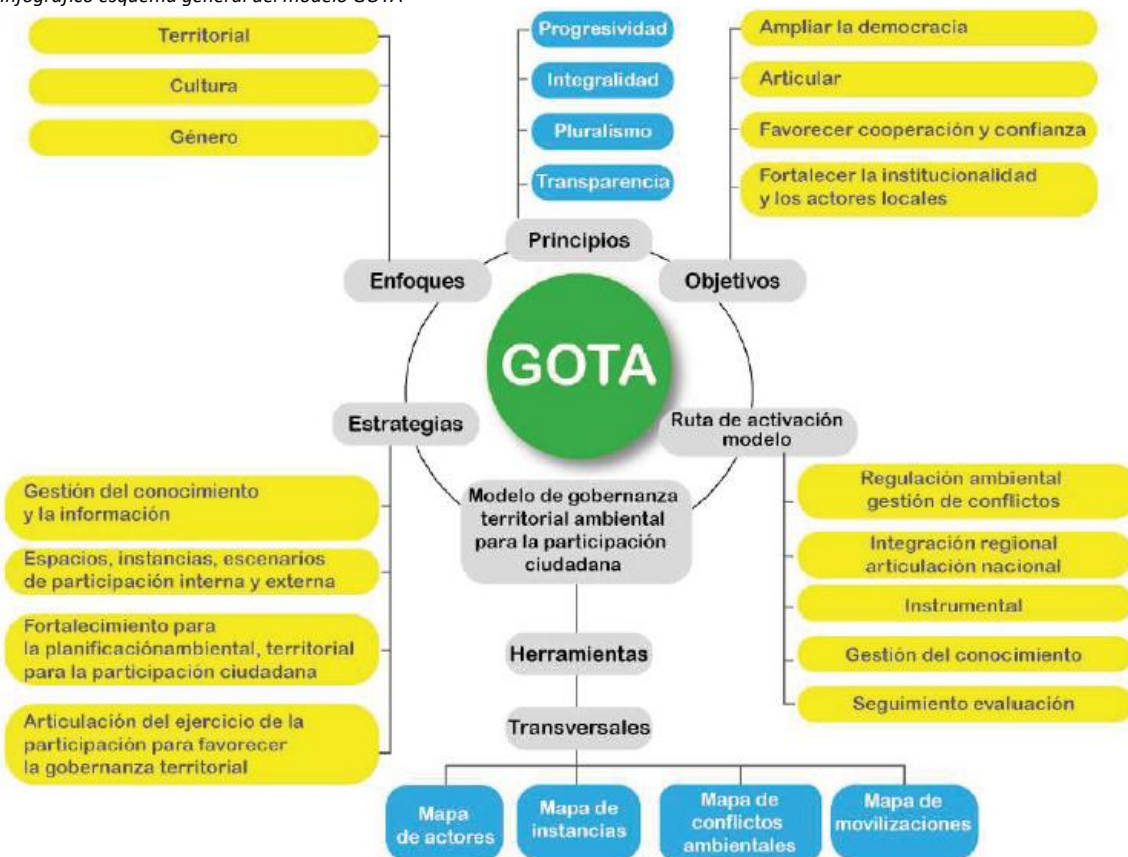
Infografico esquema general del modelo GOTA

Territorial

Cultura

Género

Enfoques

Progresividad

Integralidad

Pluralismo

Transparencia

Principios

Ampliar la democracia

Articular

Favorecer cooperación y confianza

Fortalecer la institucionalidad y los actores locales

Objetivos

GOTA

Estrategias

Gestión del conocimiento y la información

Espacios, instancias, escenarios de participación interna y externa

Fortalecimiento para la planificaciónambiental, territorial para la participación ciudadana

Articulación del ejercicio de la participación para favorecer la gobernanza territorial

Modelo de gobernanza territorial ambiental para la participación ciudadana

Ruta de activación modelo

Regulación ambiental gestión de conflictos

Integración regional articulación nacional

Instrumental

Gestión del conocimiento

Seguimiento evaluación

Herramientas

Transversales

Mapa de actores

Mapa de instancias

Mapa de conflictos ambientales

Mapa de movilizaciones